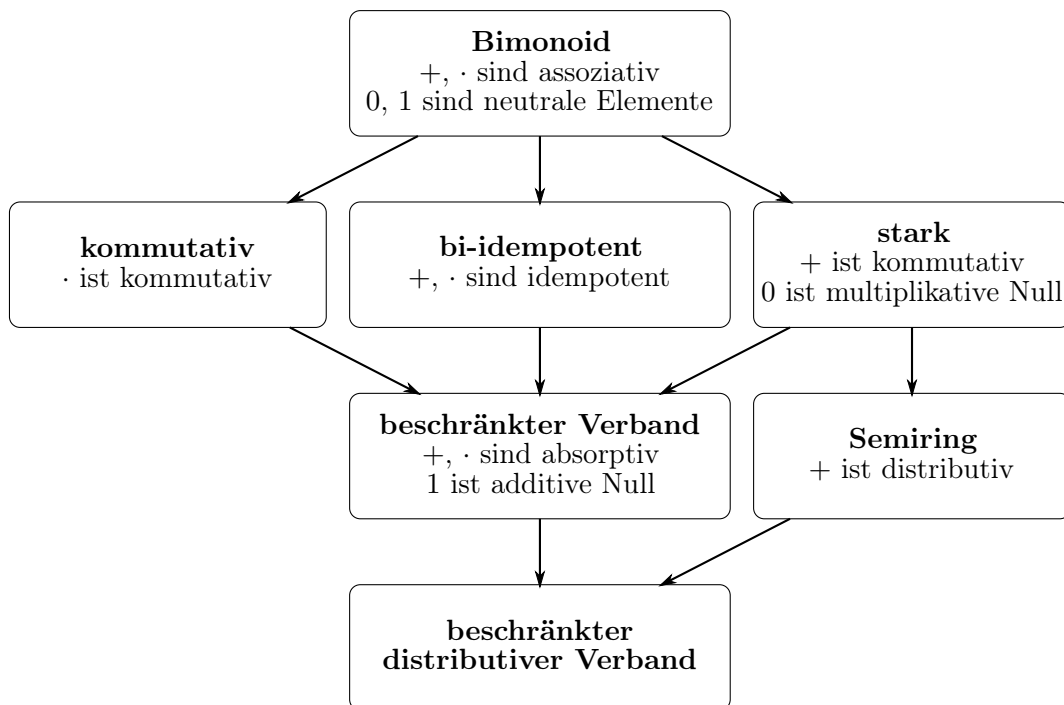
**Bimonoid**
$+, \cdot$ sind assoziativ
0, 1 sind neutrale Elemente

**kommutativ**
$\cdot$ ist kommutativ

**bi-idempotent**
$+, \cdot$ sind idempotent

**stark**
$+$ ist kommutativ
0 ist multiplikative Null

**beschränkter Verband**
$+, \cdot$ sind absorptiv
1 ist additive Null

**Semiring**
$+$ ist distributiv

**beschränkter distributiver Verband**